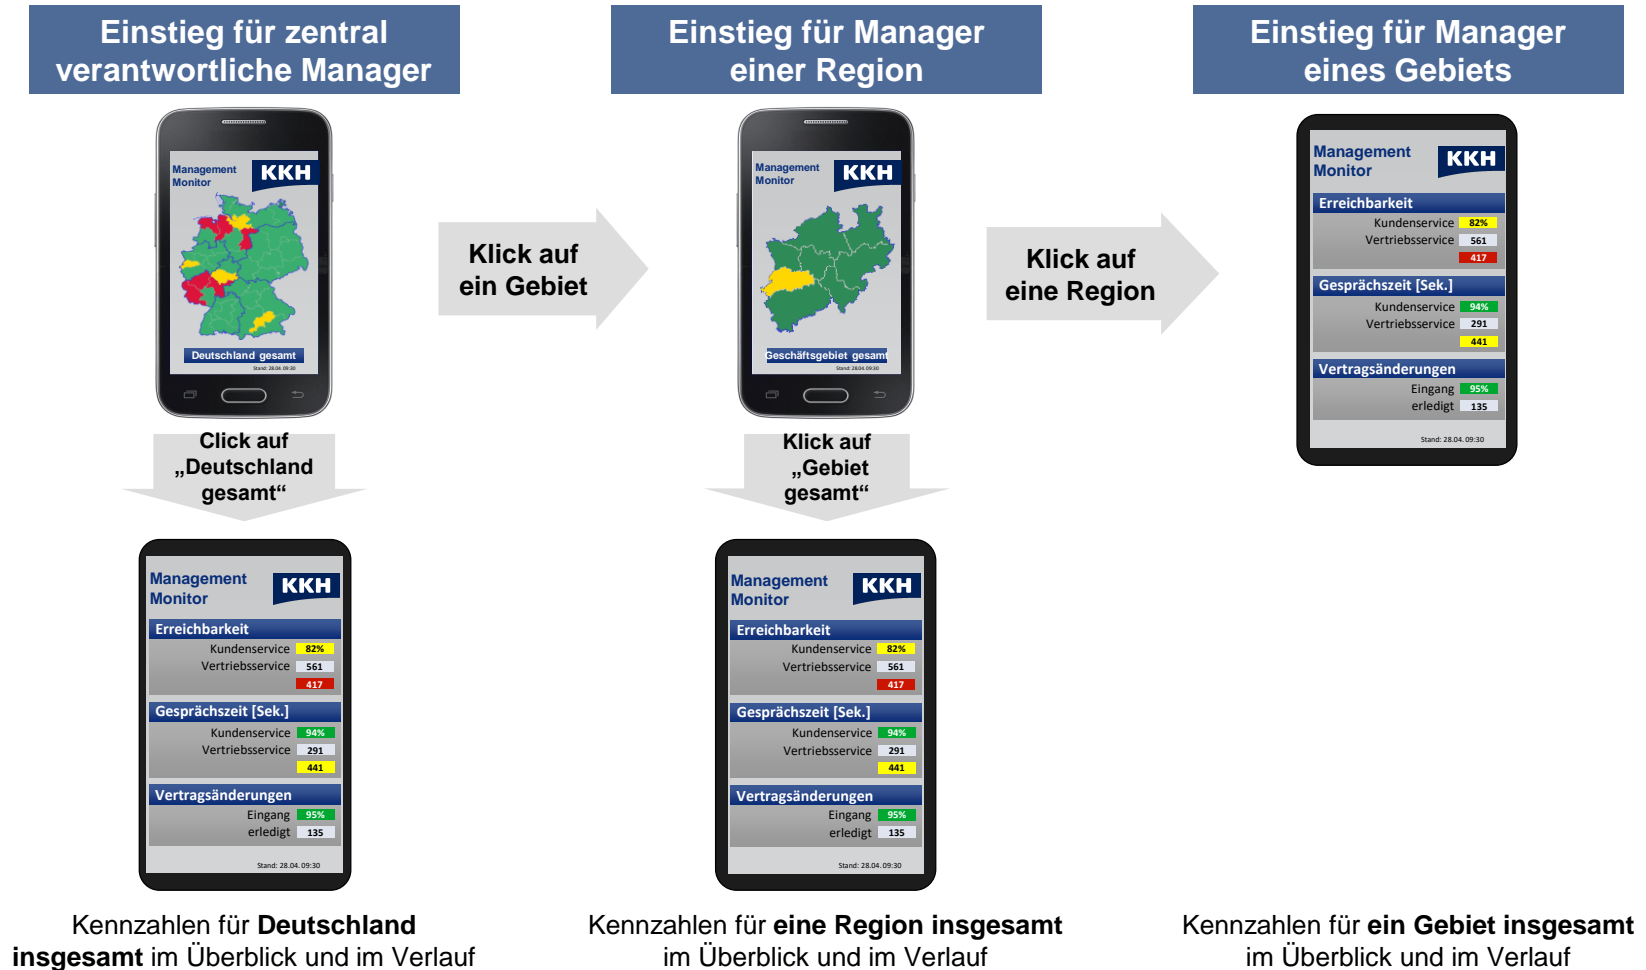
Einstieg für zentral verantwortliche Manager

Management Monitor KKH

Deutschland gesamt

Stand: 28.04. 09:30

Click auf „Deutschland gesamt“

Management Monitor KKH

Erreichbarkeit
Kundenservice 82%
Vertriebsservice 561
417

Gesprächszeit [Sek.]
Kundenservice 94%
Vertriebsservice 291
441

Vertragsänderungen
Eingang 95%
erledigt 135

Stand: 28.04. 09:30

Kennzahlen für **Deutschland insgesamt** im Überblick und im Verlauf

Klick auf ein Gebiet

Einstieg für Manager einer Region

Management Monitor KKH

Geschäftsgebiet gesamt

Stand: 28.04. 09:30

Klick auf „Gebiet gesamt“

Management Monitor KKH

Erreichbarkeit
Kundenservice 82%
Vertriebsservice 561
417

Gesprächszeit [Sek.]
Kundenservice 94%
Vertriebsservice 291
441

Vertragsänderungen
Eingang 95%
erledigt 135

Stand: 28.04. 09:30

Kennzahlen für **eine Region insgesamt** im Überblick und im Verlauf

Klick auf eine Region

Einstieg für Manager eines Gebiets

Management Monitor KKH

Erreichbarkeit
Kundenservice 82%
Vertriebsservice 561
417

Gesprächszeit [Sek.]
Kundenservice 94%
Vertriebsservice 291
441

Vertragsänderungen
Eingang 95%
erledigt 135

Stand: 28.04. 09:30

Kennzahlen für **ein Gebiet insgesamt** im Überblick und im Verlauf